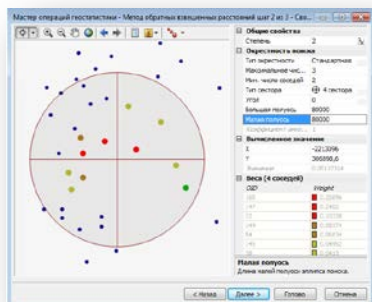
Мастер операций геостатистики - Метод обратных взвешенных расстояний шаг 2 из 3 - Сво...

Общие свойства
Степень 2

Окрестность поиска
Тип окрестности Стандартная
Максимальное чис... 3
Мин. число соседей 2
Тип сектора 4 сектора
Угол 0
Большая полуось 88000
Малая полуось 88000
Коэффициент анизо... 1

Вычисленное значение
X -2213996
Y 386898,6
Значение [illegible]

Веса (4 соседей)
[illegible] Weight

Малая полуось
Длина малой полуоси эллипса поиска.

< Назад Далее > Готово Отмена